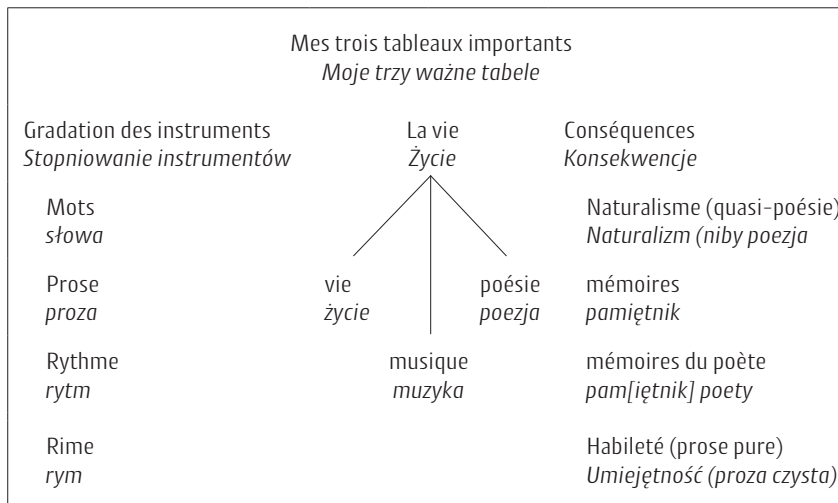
Mes trois tableaux importants
*Moje trzy ważne tabele*

Gradation des instruments
*Stopniowanie instrumentów*

Mots
*słowa*

Prose
*proza*

Rythme
*rytm*

Rime
*rym*

La vie
*Życie*

vie
*życie*

musique
*muzyka*

poésie
*poezja*

Conséquences
*Konsekwencje*

Naturalisme (quasi-poésie)
*Naturalizm (niby poezja*

mémoires
*pamiętnik*

mémoires du poète
*pam[iętnik] poety*

Habileté (prose pure)
*Umiejętność (proza czysta)*